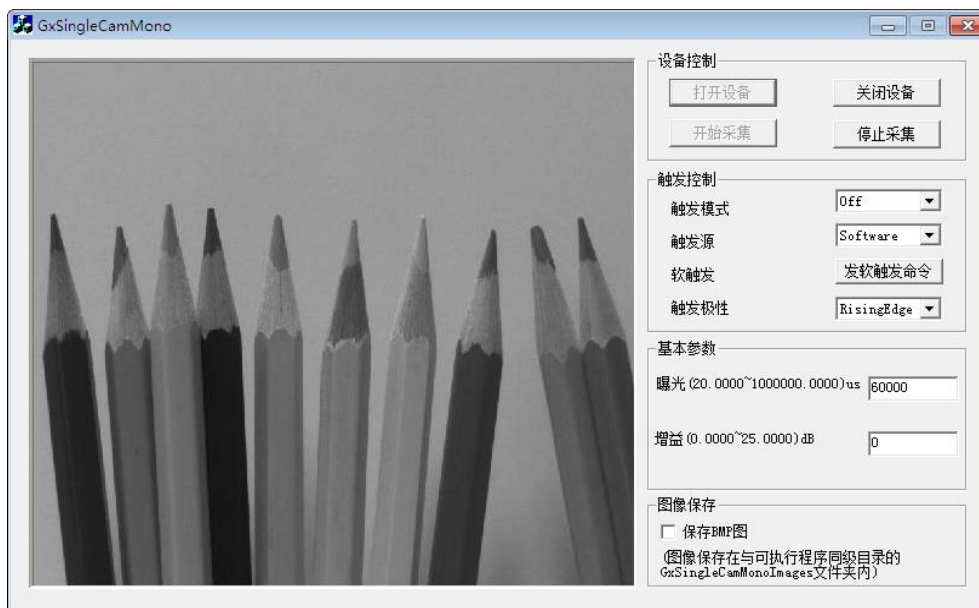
GxSingleCamMono

设备控制
打开设备
关闭设备
开始采集
停止采集

触发控制
触发模式 Off
触发源 Software
软触发 发软触发命令
触发极性 RisingEdge

基本参数
曝光(20.0000~1000000.0000)us 60000
增益(0.0000~25.0000)dB 0

图像保存
保存BMP图
(图像保存在与可执行程序同级目录的GxSingleCamMonoImages文件夹内)